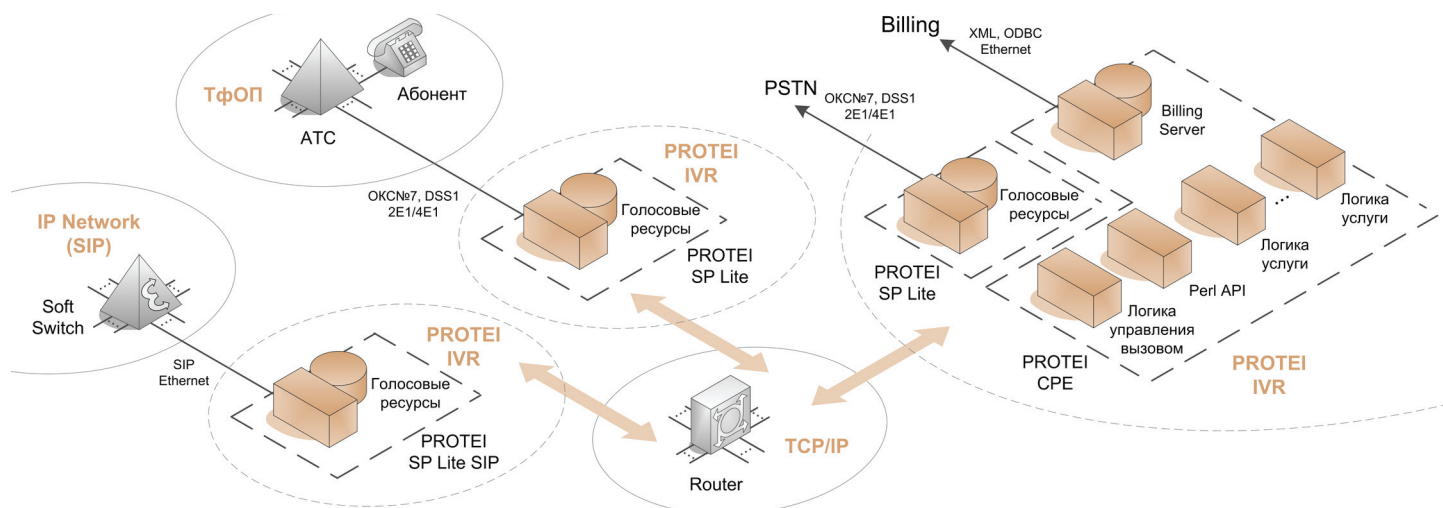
ТфОП

Абонент

АТС

ОКС№7, DSS1
2Е1/4Е1

IP Network (SIP)

Soft Switch

SIP
Ethernet

PROTEI IVR

Голосовые ресурсы

PROTEI SP Lite

PROTEI IVR

Голосовые ресурсы

PROTEI SP Lite SIP

Router

TCP/IP

Billing

XML, ODBC
Ethernet

PSTN

ОКС№7, DSS1
2Е1/4Е1

Billing Server

Голосовые ресурсы

PROTEI SP Lite

Логика услуги

...

Логика услуги

Perl API

Логика управления вызовом

PROTEI CPE

PROTEI IVR